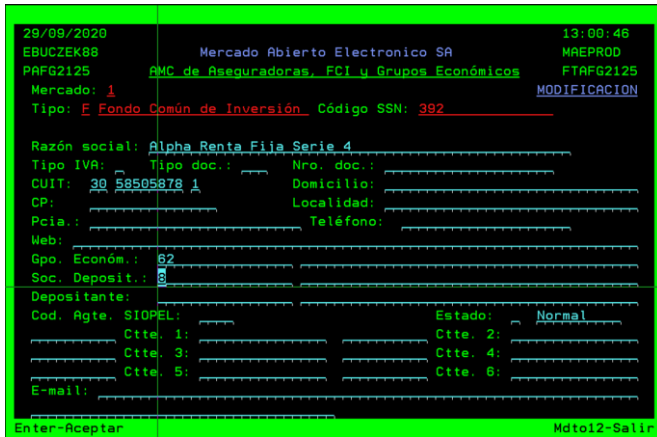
29/09/2020 13:00:46
EBUCZEK88 Mercado Abierto Electronico SA MAEPROD
PAFG2125 AMC de Aseguradoras, FCI y Grupos Económicos FTAFG2125
Mercado: 1 MODIFICACION
Tipo: F Fondo Común de Inversión Código SSN: 392

Razón social: Alpha Renta Fija Serie 4
Tipo IVA: Tipo doc.: Nro. doc.:
CUIT: 30 58505878 1 Domicilio:
CP: Localidad:
Pcia.: Teléfono:
Web:
Gpo. Económ.: 62
Soc. Deposit.: 8
Depositante:
Cod. Agte. SIOPEL: Estado: Normal
Ctte. 1: Ctte. 2:
Ctte. 3: Ctte. 4:
Ctte. 5: Ctte. 6:
E-mail:

Enter-Aceptar Mdto12-Salir